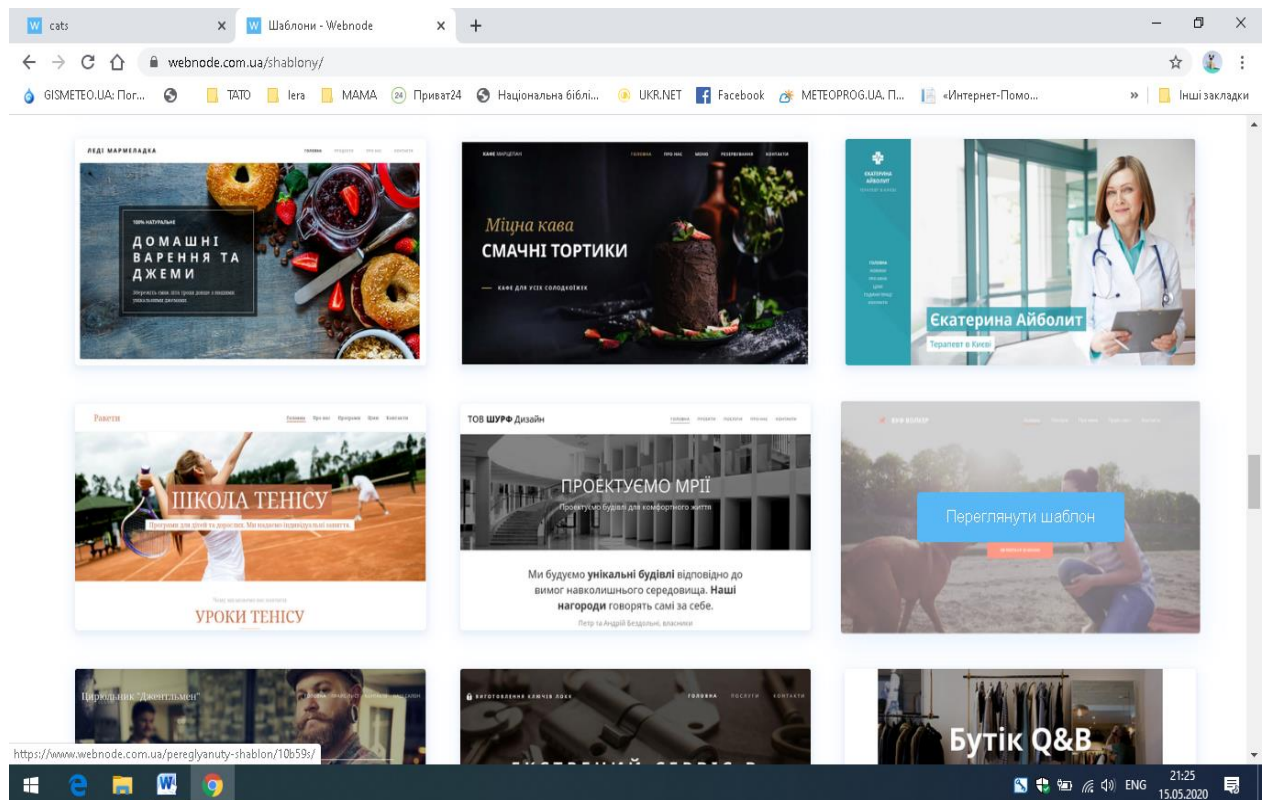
cats
Шаблони - Webnode
webnode.com.ua/shablony/
GISMETEO.UA: Пог... TATO lera MAMA Приват24 Національна біблі... UKR.NET Facebook METEOPROG.UA. П... «Интернет-Помо... » Інші закладки

ЛЕДІ МАРМЕЛАДКА
100% НАТУРАЛЬНЕ
ДОМАШНІ ВАРЕННЯ ТА ДЖЕМИ

КАФЕ МАРЦІПАН
Міцна кава
СМАЧНІ ТОРТИКИ
КАФЕ ДЛЯ УСІХ СОЛОДКОЇЖОК

ЕКАТЕРИНА АЙБОЛИТ
Єкатерина Айболит
Терапевт в Києві

Ракети
ШКОЛА ТЕНІСУ
Програми для дітей та дорослих. Ми надаємо індивідуальні заняття.
УРОКИ ТЕНІСУ

ТОВ ШУРФ Дизайн
ПРОЕКТУЄМО МРІЇ
Проектуємо будівлі для комфортного життя
Ми будуємо унікальні будівлі відповідно до вимог навколишнього середовища. Наші нагороди говорять самі за себе.
Петр та Андрій Бездольні, власники

Переглянути шаблон

Цирюльник "Джентльмен"
ВИГОТОВЛЕННЯ КЛЮЧІВ ЛОКК
ГОЛОВНА ПОСЛУГИ КОНТАКТИ
Бутік Q&B
https://www.webnode.com.ua/pereglyanuty-shablon/10b59s/
ENG 21:25 15.05.2020